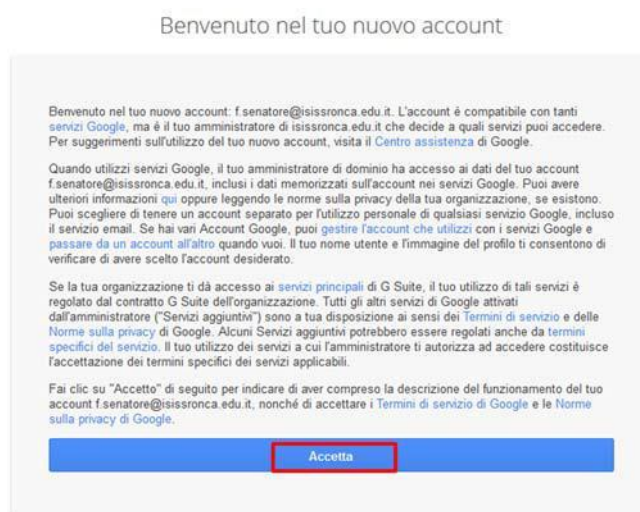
Benvenuto nel tuo nuovo account

Benvenuto nel tuo nuovo account: f.senatore@isissronca.edu.it. L'account è compatibile con tanti servizi Google, ma è il tuo amministratore di isissronca.edu.it che decide a quali servizi puoi accedere. Per suggerimenti sull'utilizzo del tuo nuovo account, visita il Centro assistenza di Google.

Quando utilizzi servizi Google, il tuo amministratore di dominio ha accesso ai dati del tuo account f.senatore@isissronca.edu.it, inclusi i dati memorizzati sull'account nei servizi Google. Puoi avere ulteriori informazioni qui oppure leggendo le norme sulla privacy della tua organizzazione, se esistono. Puoi scegliere di tenere un account separato per l'utilizzo personale di qualsiasi servizio Google, incluso il servizio email. Se hai vari Account Google, puoi gestire l'account che utilizzi con i servizi Google e passare da un account all'altro quando vuoi. Il tuo nome utente e l'immagine del profilo ti consentono di verificare di avere scelto l'account desiderato.

Se la tua organizzazione ti dà accesso ai servizi principali di G Suite, il tuo utilizzo di tali servizi è regolato dal contratto G Suite dell'organizzazione. Tutti gli altri servizi di Google attivati dall'amministratore ("Servizi aggiuntivi") sono a tua disposizione ai sensi dei Termini di servizio e delle Norme sulla privacy di Google. Alcuni Servizi aggiuntivi potrebbero essere regolati anche da termini specifici del servizio. Il tuo utilizzo dei servizi a cui l'amministratore ti autorizza ad accedere costituisce l'accettazione dei termini specifici dei servizi applicabili.

Fai clic su "Accetto" di seguito per indicare di aver compreso la descrizione del funzionamento del tuo account f.senatore@isissronca.edu.it, nonché di accettare i Termini di servizio di Google e le Norme sulla privacy di Google.

Accetta